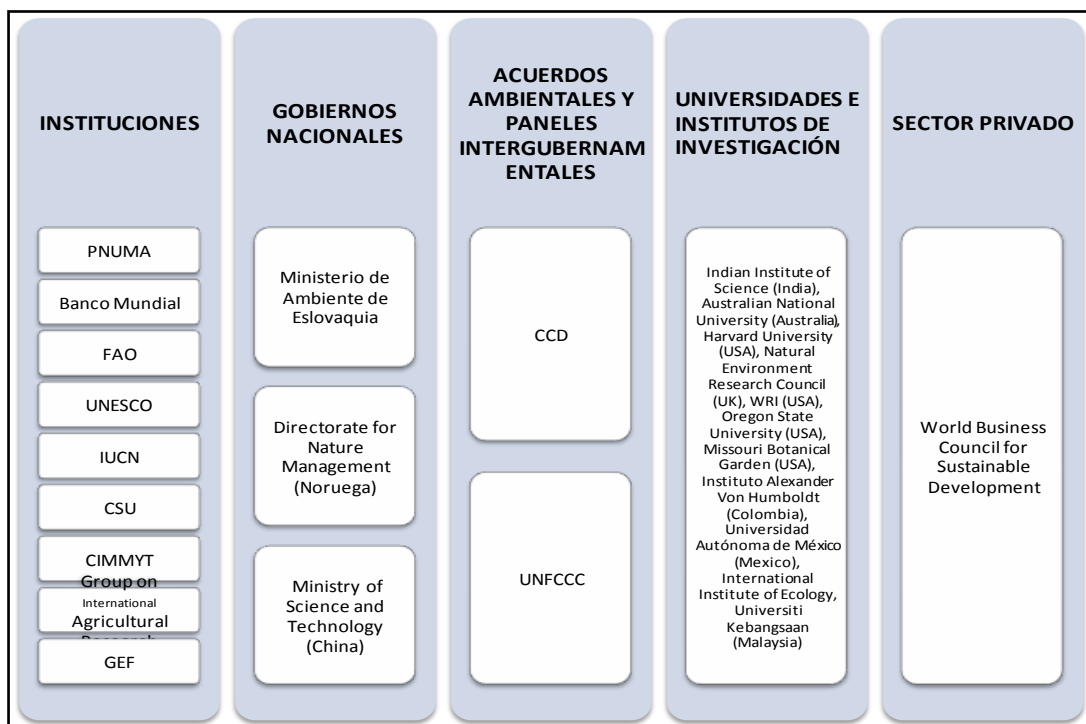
INSTITUCIONES

PNUMA

Banco Mundial

FAO

UNESCO

IUCN

CSU

CIMMYT
Group on
International
Agricultural
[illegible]

GEF

GOBIERNOS NACIONALES

Ministerio de Ambiente de Eslovaquia

Directorate for Nature Management (Noruega)

Ministry of Science and Technology (China)

ACUERDOS AMBIENTALES Y PANELES INTERGUBERNAM ENTALES

CCD

UNFCCC

UNIVERSIDADES E INSTITUTOS DE INVESTIGACIÓN

Indian Institute of Science (India), Australian National University (Australia), Harvard University (USA), Natural Environment Research Council (UK), WRI (USA), Oregon State University (USA), Missouri Botanical Garden (USA), Instituto Alexander Von Humboldt (Colombia), Universidad Autónoma de México (Mexico), International Institute of Ecology, Universiti Kebangsaan (Malaysia)

SECTOR PRIVADO

World Business Council for Sustainable Development